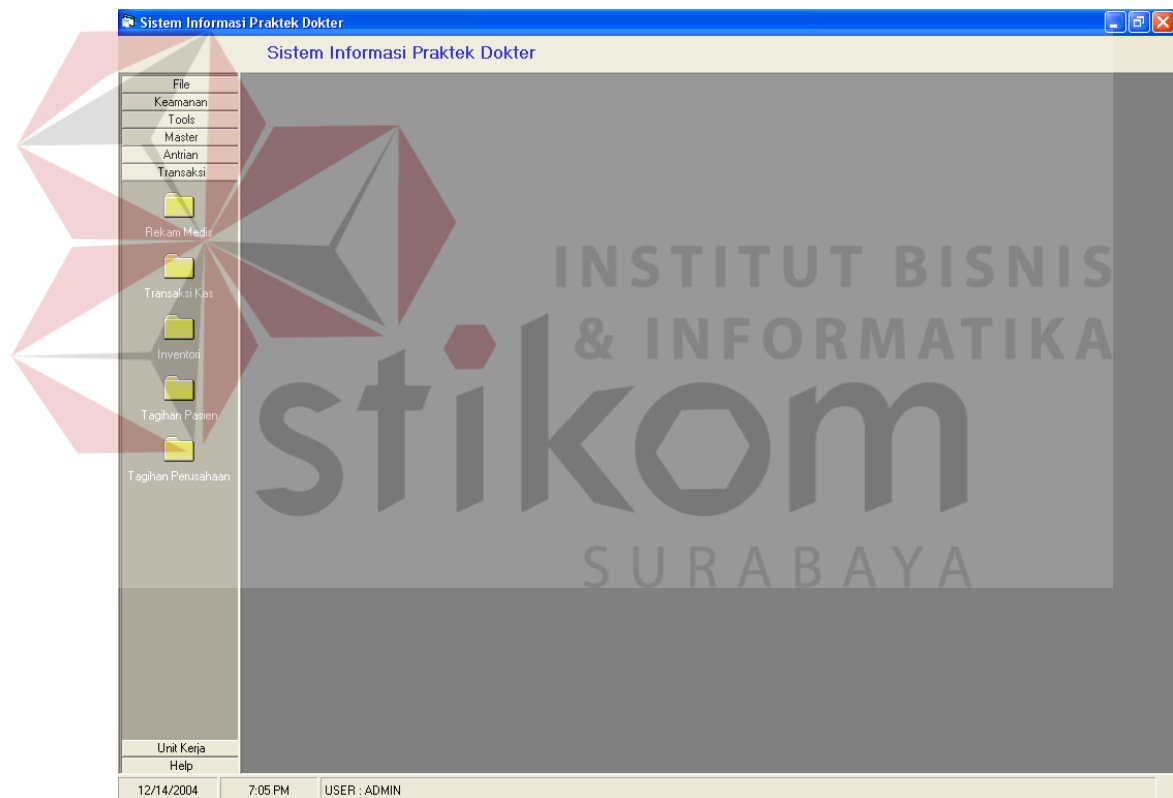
Sistem Informasi Praktek Dokter

Sistem Informasi Praktek Dokter

File
Keamanan
Tools
Master
Antrian
Transaksi

Rekam Medis
Transaksi Kas
Inventori
Tagihan Pasien
Tagihan Perusahaan

INSTITUT BISNIS
& INFORMATIKA
stikom
SURABAYA

Unit Kerja
Help

12/14/2004
7:05 PM
USER : ADMIN